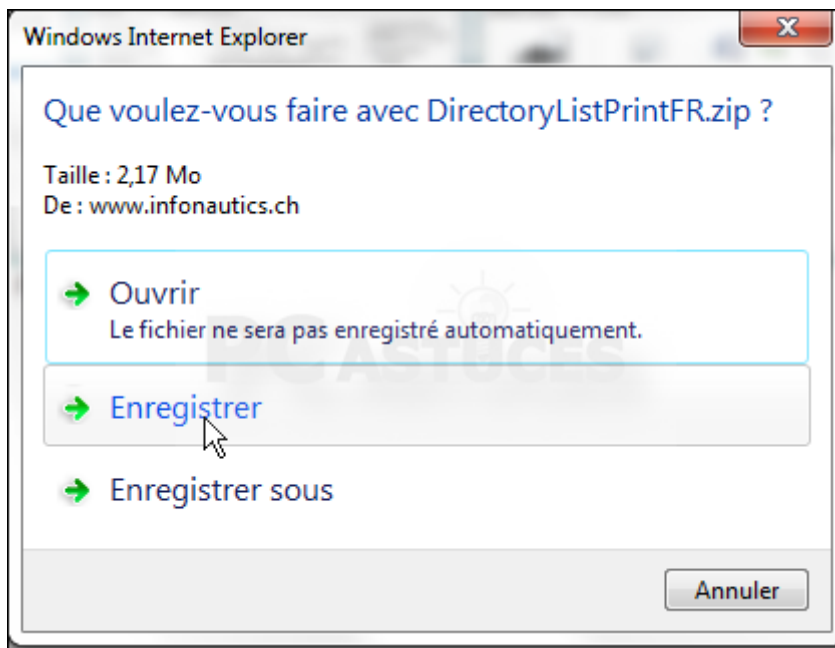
Windows Internet Explorer

Que voulez-vous faire avec DirectoryListPrintFR.zip ?

Taille : 2,17 Mo
De : www.infonautics.ch

Ouvrir
Le fichier ne sera pas enregistré automatiquement.

Enregistrer

Enregistrer sous

Annuler

PC ASTUCES